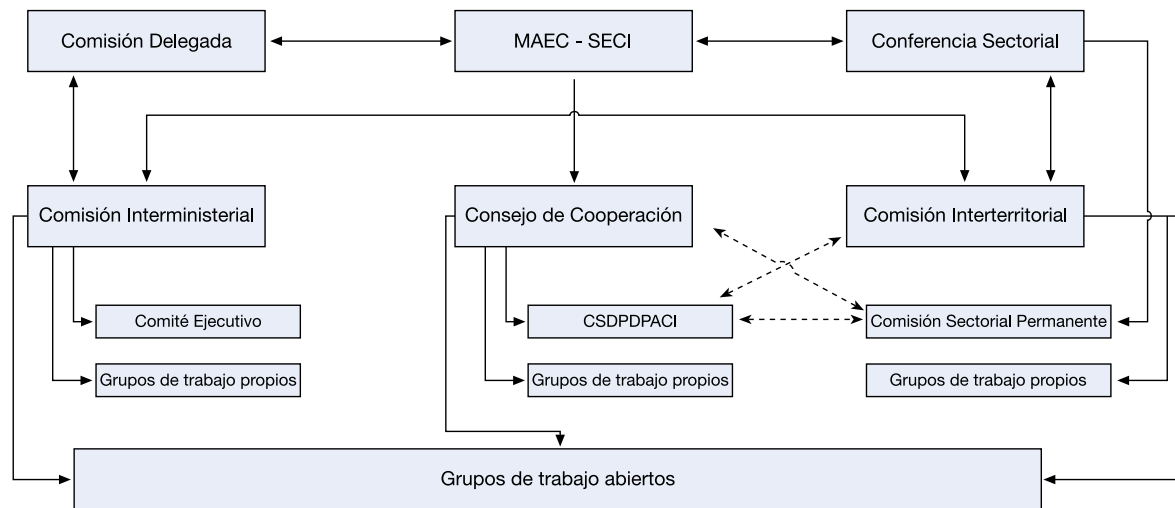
Comisión Delegada

MAEC - SECI

Conferencia Sectorial

Comisión Interministerial

Consejo de Cooperación

Comisión Interterritorial

Comité Ejecutivo

CSDPDPACI

Comisión Sectorial Permanente

Grupos de trabajo propios

Grupos de trabajo propios

Grupos de trabajo propios

Grupos de trabajo abiertos